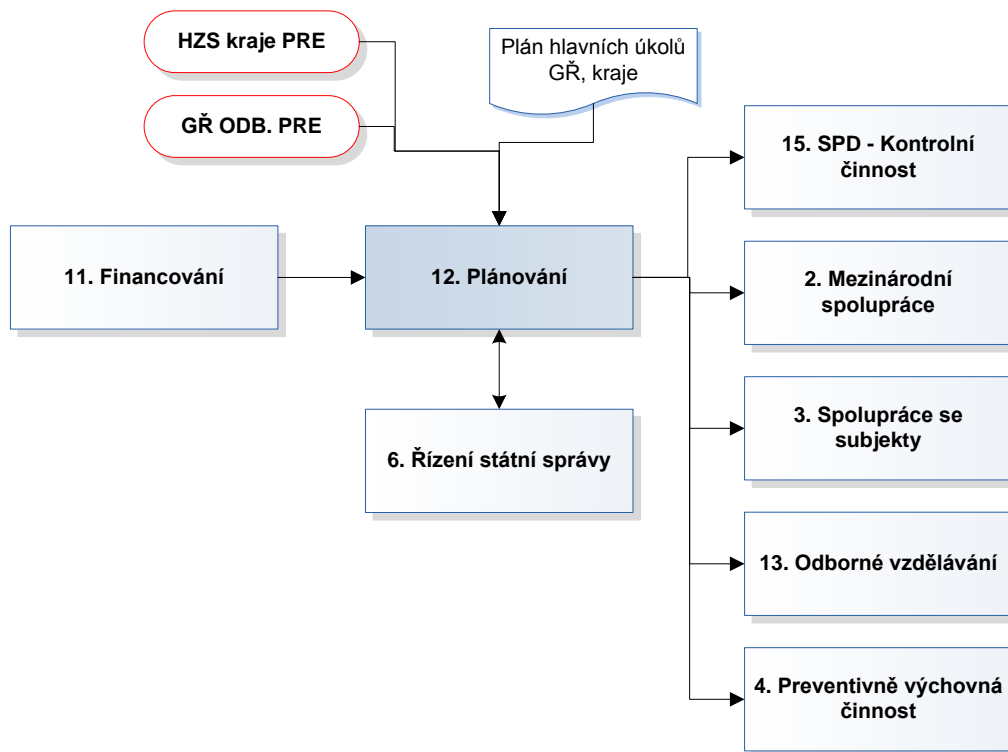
HZS kraje PRE

GŘ ODB. PRE

Plán hlavních úkolů GŘ, kraje

15. SPD - Kontrolní činnost

11. Financování

12. Plánování

2. Mezinárodní spolupráce

6. Řízení státní správy

3. Spolupráce se subjekty

13. Odborné vzdělávání

4. Preventivně výchovná činnost